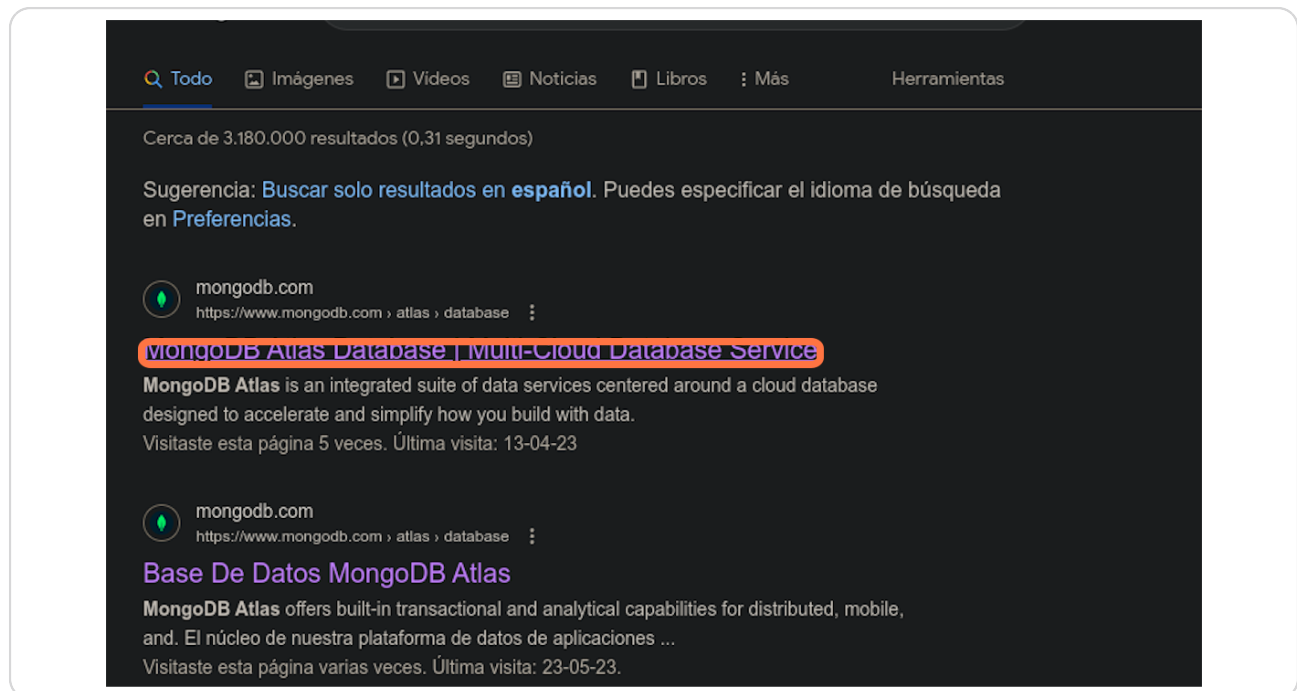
Todo Imágenes Videos Noticias Libros Más Herramientas

Cerca de 3.180.000 resultados (0,31 segundos)

Sugerencia: Buscar solo resultados en español. Puedes especificar el idioma de búsqueda en Preferencias.

mongodb.com
https://www.mongodb.com › atlas › database

MongoDB Atlas Database | Multi-Cloud Database Service

MongoDB Atlas is an integrated suite of data services centered around a cloud database designed to accelerate and simplify how you build with data.
Visitaste esta página 5 veces. Última visita: 13-04-23

mongodb.com
https://www.mongodb.com › atlas › database

Base De Datos MongoDB Atlas

MongoDB Atlas offers built-in transactional and analytical capabilities for distributed, mobile, and. El núcleo de nuestra plataforma de datos de aplicaciones ...
Visitaste esta página varias veces. Última visita: 23-05-23.